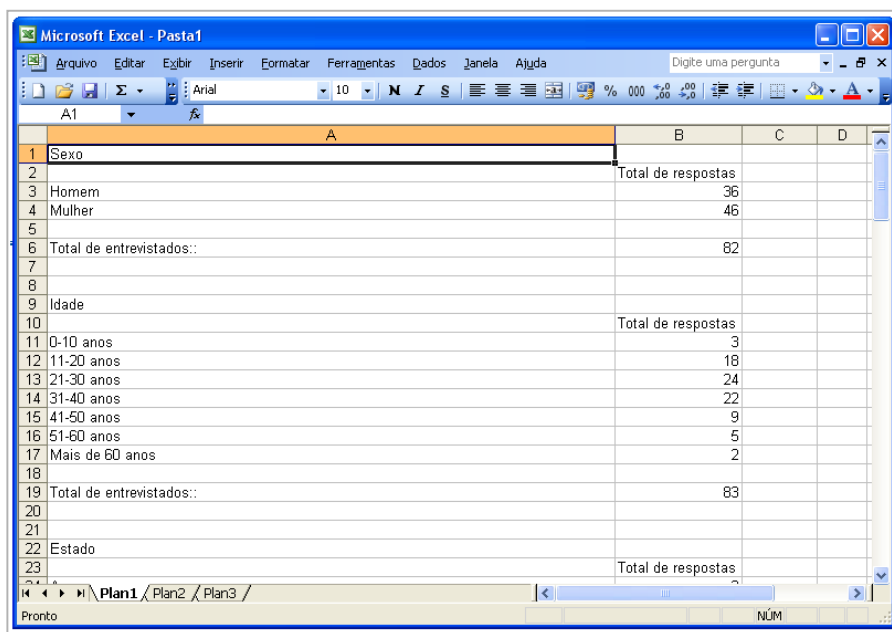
Microsoft Excel - Pasta1

Arquivo Editar Exibir Inserir Formatar Ferramentas Dados Janela Ajuda

Digite uma pergunta

Arial 10 N I S % 000

A1 fx

| | A | B | C | D |
|---|---|---|---|---|
| 1 | Sexo | | | |
| 2 | | Total de respostas | | |
| 3 | Homem | 36 | | |
| 4 | Mulher | 46 | | |
| 5 | | | | |
| 6 | Total de entrevistados:: | 82 | | |
| 7 | | | | |
| 8 | | | | |
| 9 | Idade | | | |
| 10 | | Total de respostas | | |
| 11 | 0-10 anos | 3 | | |
| 12 | 11-20 anos | 18 | | |
| 13 | 21-30 anos | 24 | | |
| 14 | 31-40 anos | 22 | | |
| 15 | 41-50 anos | 9 | | |
| 16 | 51-60 anos | 5 | | |
| 17 | Mais de 60 anos | 2 | | |
| 18 | | | | |
| 19 | Total de entrevistados:: | 83 | | |
| 20 | | | | |
| 21 | | | | |
| 22 | Estado | | | |
| 23 | | Total de respostas | | |

Plan1 Plan2 Plan3

Pronto NÚM